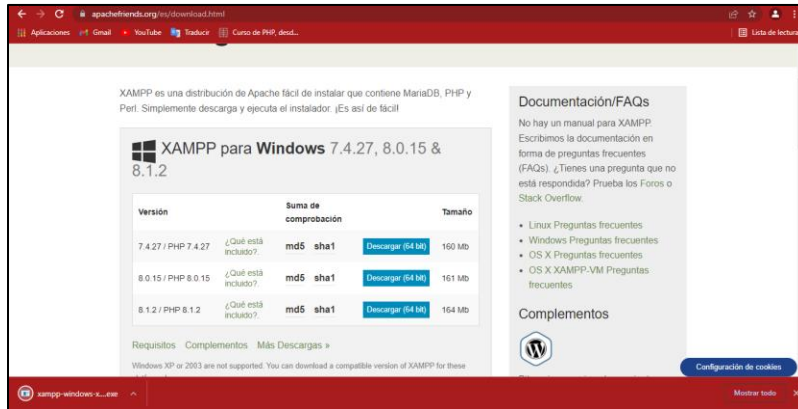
apachefriends.org/es/download.html

Aplicaciones Gmail YouTube Traducir Curso de PHP, desd... Lista de lectura

XAMPP es una distribución de Apache fácil de instalar que contiene MariaDB, PHP y Perl. Simplemente descarga y ejecuta el instalador. ¡Es así de fácil!

XAMPP para **Windows** 7.4.27, 8.0.15 & 8.1.2

| Versión | | Suma de comprobación | | Tamaño |
|---|---|---|---|---|
| 7.4.27 / PHP 7.4.27 | ¿Qué está incluido?. | md5 sha1 | Descargar (64 bit) | 160 Mb |
| 8.0.15 / PHP 8.0.15 | ¿Qué está incluido?. | md5 sha1 | Descargar (64 bit) | 161 Mb |
| 8.1.2 / PHP 8.1.2 | ¿Qué está incluido?. | md5 sha1 | Descargar (64 bit) | 164 Mb |

Requisitos Complementos Más Descargas »

Windows XP or 2003 are not supported. You can download a compatible version of XAMPP for these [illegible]

Documentación/FAQs

No hay un manual para XAMPP. Escribimos la documentación en forma de preguntas frecuentes (FAQs). ¿Tienes una pregunta que no está respondida? Prueba los Foros o Stack Overflow.

• Linux Preguntas frecuentes
• Windows Preguntas frecuentes
• OS X Preguntas frecuentes
• OS X XAMPP-VM Preguntas frecuentes

Complementos

Configuración de cookies

xampp-windows-x....exe

Mostrar todo